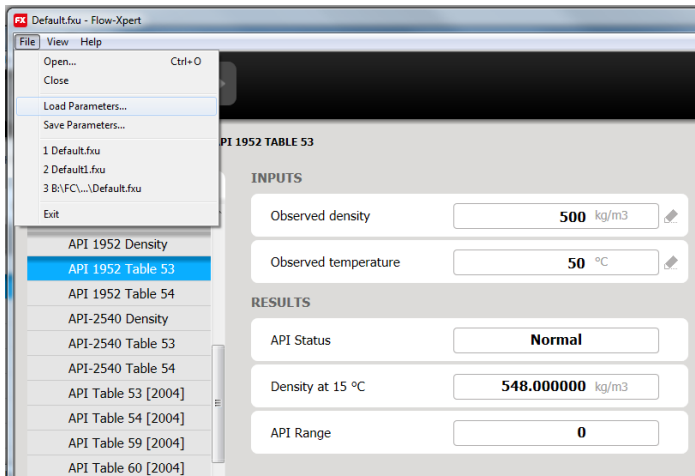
FX Default.fxu - Flow-Xpert

File View Help

Open... Ctrl+O
Close
Load Parameters...
Save Parameters...
1 Default.fxu
2 Default1.fxu
3 B:\FC\...\Default.fxu
Exit

PI 1952 TABLE 53

API 1952 Density
API 1952 Table 53
API 1952 Table 54
API-2540 Density
API-2540 Table 53
API-2540 Table 54
API Table 53 [2004]
API Table 54 [2004]
API Table 59 [2004]
API Table 60 [2004]

INPUTS

| Observed density | 500 kg/m3 |
|---|---|
| Observed temperature | 50 °C |

RESULTS

| API Status | Normal |
|---|---|
| Density at 15 °C | 548.000000 kg/m3 |
| API Range | 0 |